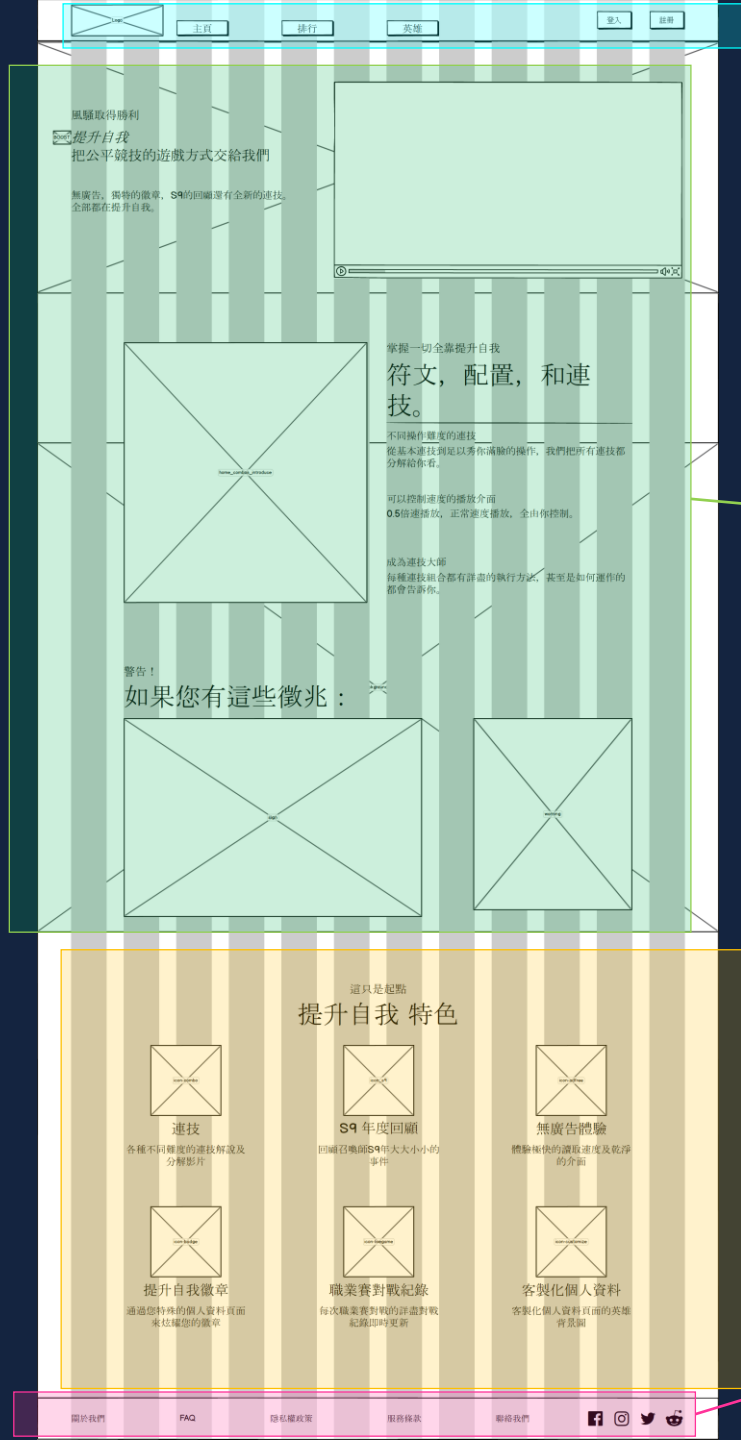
Logo

主頁

排行

英雄

登入

註冊

風騷取得勝利

提升自我

把公平競技的遊戲方式交給我們

無廣告、獨特的徽章、S9的回顧還有全新的連技。全部都在提升自我。

掌握一切全靠提升自我

符文，配置，和連技。

不同操作難度的連技

從基本連技到足以秀你滿臉的操作，我們把所有連技都分解給你看。

可以控制速度的播放介面

0.5倍速播放，正常速度播放，全由你控制。

成為連技大師

每種連技組合都有詳盡的執行方法，甚至是如何運作的都會告訴你。

警告！

如果您有這些徵兆：

這只是起點

提升自我 特色

連技

各種不同難度的連技解說及分解影片

S9 年度回顧

回顧召喚師S9年大大小小的事件

無廣告體驗

體驗愉快的讀取速度及乾淨的介面

提升自我徽章

通過您特殊的個人資料頁面來炫耀您的徽章

職業賽對戰紀錄

每次職業賽對戰的詳盡對戰紀錄即時更新

客製化個人資料

客製化個人資料頁面的英雄背景圖

關於我們

FAQ

隱私權政策

服務條款

聯絡我們